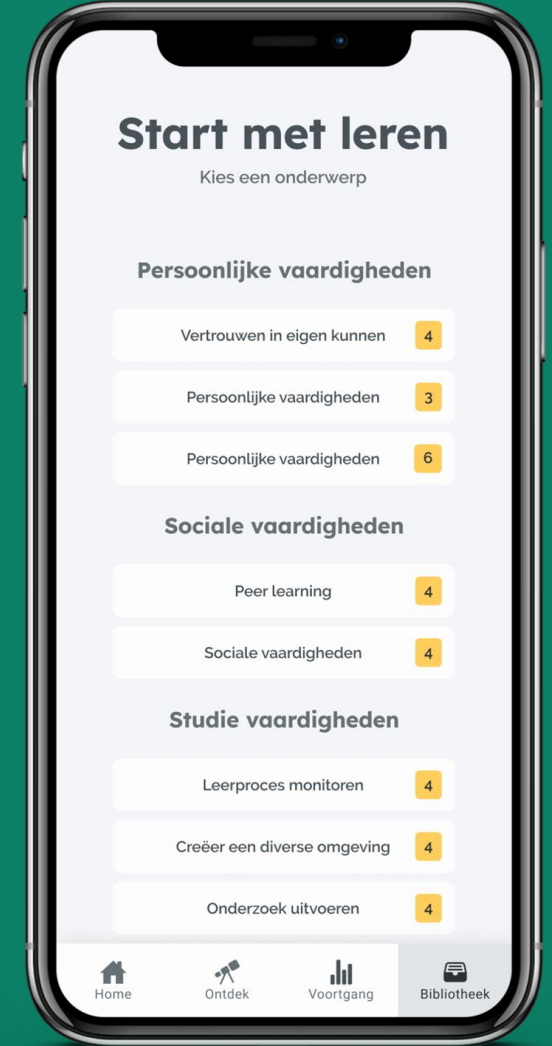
Start met leren

Kies een onderwerp

Persoonlijke vaardigheden

Vertrouwen in eigen kunnen 4

Persoonlijke vaardigheden 3

Persoonlijke vaardigheden 6

Sociale vaardigheden

Peer learning 4

Sociale vaardigheden 4

Studie vaardigheden

Leerproces monitoren 4

Creëer een diverse omgeving 4

Onderzoek uitvoeren 4

Home Ontdek Voortgang Bibliotheek